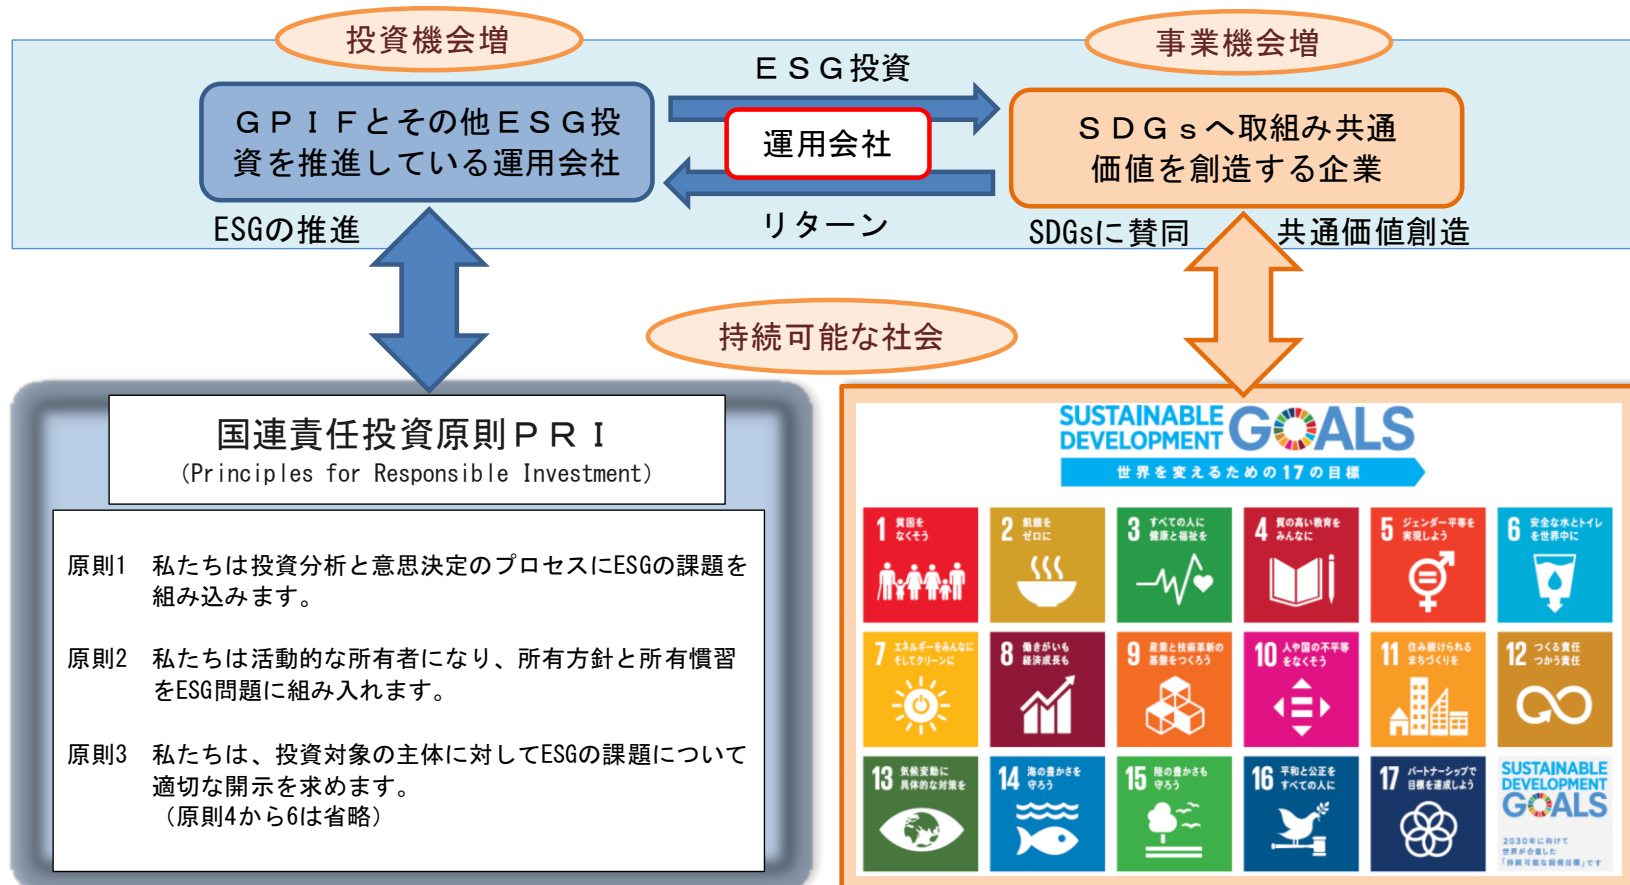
投資機会増

事業機会増

ＥＳＧ投資

ＧＰＩＦとその他ＥＳＧ投資を推進している運用会社

運用会社

ＳＤＧｓへ取組み共通価値を創造する企業

リターン

ESGの推進

SDGsに賛同

共通価値創造

持続可能な社会

国連責任投資原則ＰＲＩ
(Principles for Responsible Investment)

原則1　私たちは投資分析と意思決定のプロセスにESGの課題を組み込みます。

原則2　私たちは活動的な所有者になり、所有方針と所有慣習をESG問題に組み入れます。

原則3　私たちは、投資対象の主体に対してESGの課題について適切な開示を求めます。
（原則4から6は省略）

SUSTAINABLE DEVELOPMENT GOALS
世界を変えるための17の目標

1 貧困をなくそう
2 飢餓をゼロに
3 すべての人に健康と福祉を
4 質の高い教育をみんなに
5 ジェンダー平等を実現しよう
6 安全な水とトイレを世界中に
7 エネルギーをみんなに そしてクリーンに
8 働きがいも経済成長も
9 産業と技術革新の基盤をつくろう
10 人や国の不平等をなくそう
11 住み続けられるまちづくりを
12 つくる責任 つかう責任
13 気候変動に具体的な対策を
14 海の豊かさを守ろう
15 陸の豊かさも守ろう
16 平和と公正をすべての人に
17 パートナーシップで目標を達成しよう

SUSTAINABLE DEVELOPMENT GOALS
2030年に向けて世界が合意した「持続可能な開発目標」です